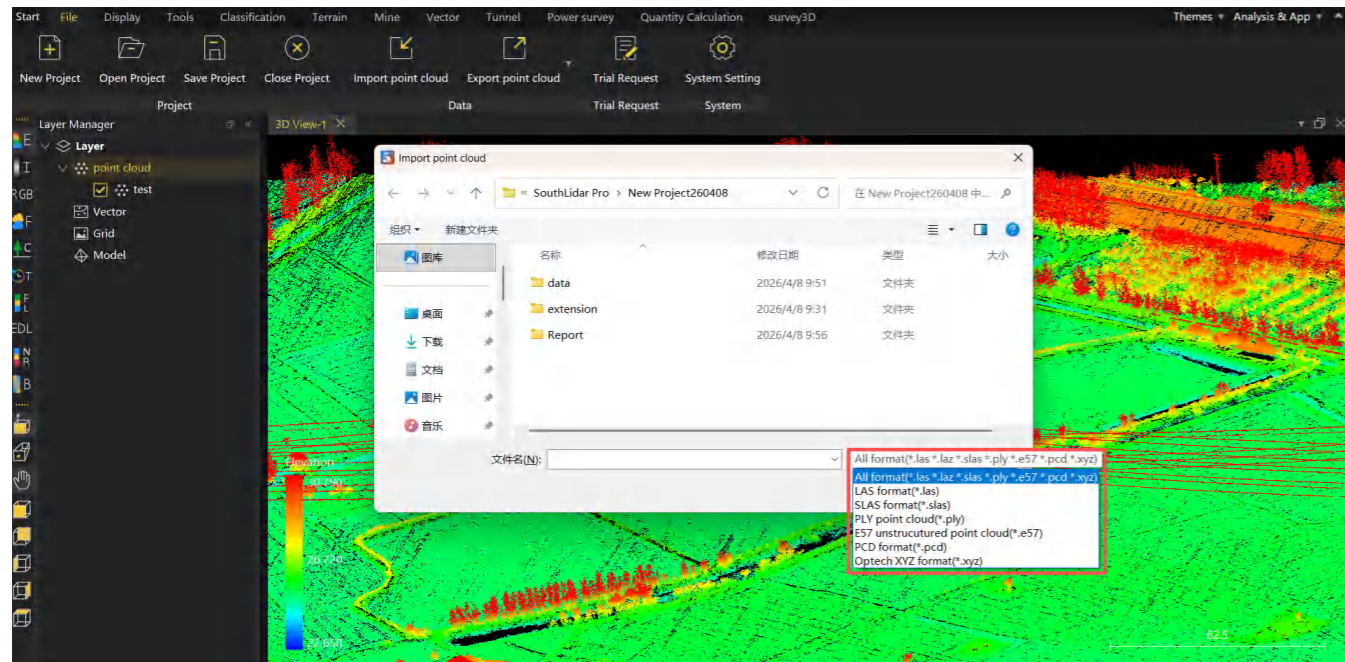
Start File Display Tools Classification Terrain Mine Vector Tunnel Power survey Quantity Calculation survey3D

Themes ▾ Analysis & App ▾

New Project Open Project Save Project Close Project Import point cloud Export point cloud Trial Request System Setting

Project Data Trial Request System

Layer Manager

3D View-1

Layer
point cloud
test
Vector
Grid
Model

E
I
RGB
F
C
T
F
L
EDL
N
R
B

Import point cloud

« SouthLidar Pro > New Project260408

在 New Project260408 中...

组织 ▾ 新建文件夹

图库

桌面
下载
文档
图片
音乐

| 名称 | 修改日期 | 类型 | 大小 |
|---|---|---|---|
| data | 2026/4/8 9:51 | 文件夹 | |
| extension | 2026/4/8 9:31 | 文件夹 | |
| Report | 2026/4/8 9:56 | 文件夹 | |

文件名(N):

All format(*.las *.laz *.slas *.ply *.e57 *.pcd *.xyz)

All format(*.las *.laz *.slas *.ply *.e57 *.pcd *.xyz)
LAS format(*.las)
SLAS format(*.slas)
PLY point cloud(*.ply)
E57 unstrucutured point cloud(*.e57)
PCD format(*.pcd)
Optech XYZ format(*.xyz)

Elevation
30.29(m)
26.7(m)
22.6(m)

82.5